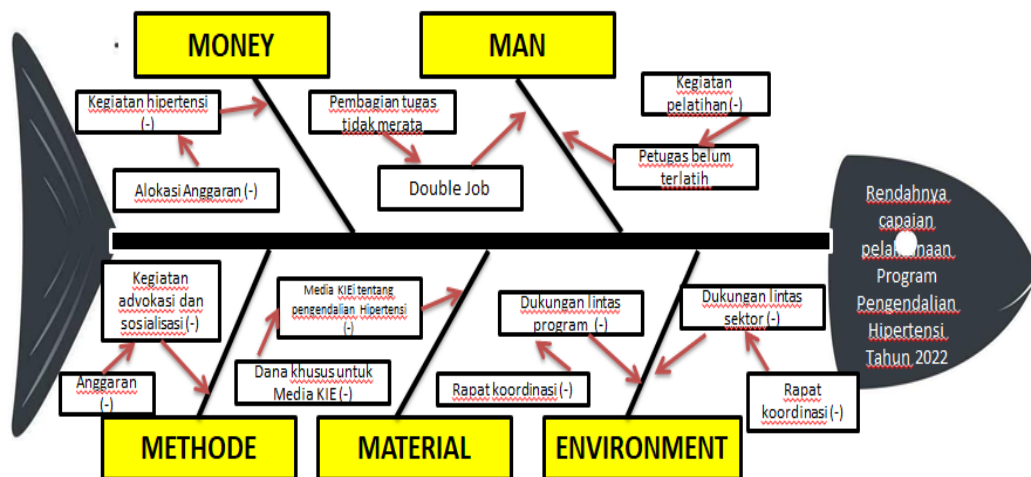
MONEY

MAN

Kegiatan hipertensi (-)

Alokasi Anggaran (-)

Pembagian tugas tidak merata

Double Job

Kegiatan pelatihan (-)

Petugas belum terlatih

Rendahnya capaian pela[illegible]naan Program Pengendalian Hipertensi Tahun 2022

Kegiatan advokasi dan sosialisasi (-)

Anggaran (-)

Media KIEi tentang pengendalian Hipertensi (-)

Dana khusus untuk Media KIE (-)

Dukungan lintas program (-)

Rapat koordinasi (-)

Dukungan lintas sektor (-)

Rapat koordinasi (-)

METHODE

MATERIAL

ENVIRONMENT